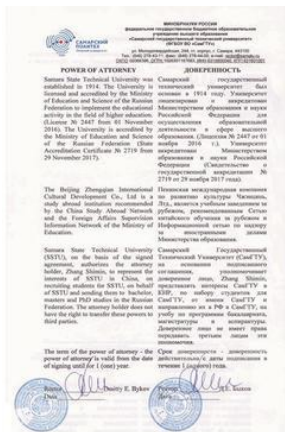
САМАРСКИЙ ПОЛИТЕХ

МИНОБРНАУКИ РОССИИ
федеральное государственное бюджетное образовательное учреждение высшего образования
«Самарский государственный технический университет»
(ФГБОУ ВО «СамГТУ»)
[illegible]

POWER OF ATTORNEY

Samara State Technical University was established in 1914. The University is licensed and accredited by the Ministry of Education and Science of the Russian Federation to implement the educational activity in the field of higher education. (License № 2447 from 01 November 2016). The University is accredited by the Ministry of Education and Science of the Russian Federation (State Accreditation Certificate № 2719 from 29 November 2017).

The Beijing Zhengqian International Cultural Development Co., Ltd is a study abroad institution recommended by the China Study Abroad Network and the Foreign Affairs Supervision Information Network of the Ministry of Education.

Samara State Technical University (SSTU), on the basis of the signed agreement, authorizes the attorney holder, Zheng Shimin, to represent the interests of SSTU in China, on recruiting students for SSTU, on behalf of SSTU and sending them to bachelor, master and PhD studies in the Russian Federation. The attorney holder does not have the right to transfer these powers to third parties.

The term of the power of attorney - the power of attorney is valid from the date of signing until for 1 (one) year.

Rector
Dmitry E. Bykov
Date

ДОВЕРЕННОСТЬ

Самарский государственный технический университет был основан в 1914 году. Университет лицензирован и аккредитован Министерством образования и науки Российской Федерации для осуществления образовательной деятельности в сфере высшего образования. (Лицензия № 2447 от 01 ноября 2016 г.). Университет аккредитован Министерством образования и науки Российской Федерации (Свидетельство о государственной аккредитации № 2719 от 29 ноября 2017 года).

Пекинская международная компания по развитию культуры Чжэнцянь, Лтд., является учебным заведением за рубежом, рекомендованным Сетью китайского обучения за рубежом и Информационной сетью по надзору за иностранными делами Министерства образования.

Самарский Государственный Технический Университет (СамГТУ), на основании подписанного соглашения, уполномочивает доверенное лицо, Zheng Shimin, представлять интересы СамГТУ в КНР, по набору студентов для СамГТУ, от имени СамГТУ и направлению их в РФ в СамГТУ, на учебу по программам бакалавриата, магистратуры и аспирантуры. Доверенное лицо не имеет права передавать третьим лицам эти полномочия.

Срок доверенности - доверенность действительна с даты подписания в течение 1 (одного) года.

Ректор
Д.Е. Быков
Дата